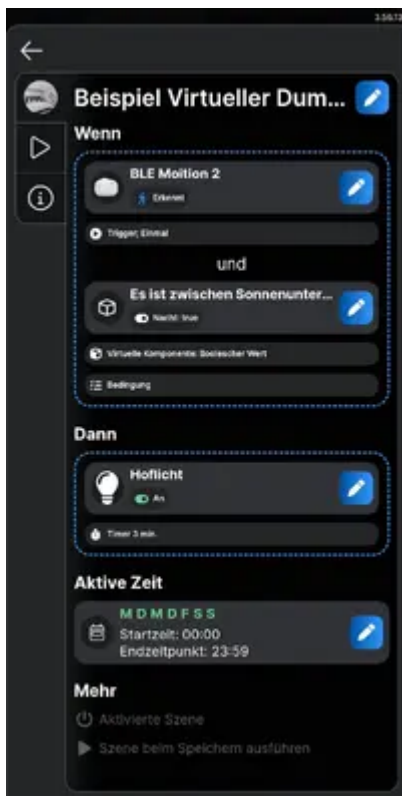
3:56:13

Beispiel Virtueller Dum...

Wenn

BLE Moition 2

Erkennt

Trigger: Einmal

und

Es ist zwischen Sonnenunter...

Nacht: true

Virtuelle Komponente: Boolescher Wert

Bedingung

Dann

Hoflicht

An

Timer 3 min.

Aktive Zeit

M D M D F S S

Startzeit: 00:00

Endzeitpunkt: 23:59

Mehr

Aktivierte Szene

Szene beim Speichern ausführen